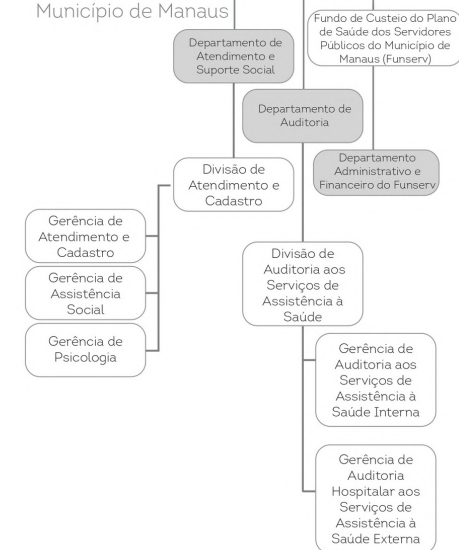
Município de Manaus

Fundo de Custeio do Plano de Saúde dos Servidores Públicos do Município de Manaus (Funserv)

Departamento de Atendimento e Suporte Social

Departamento de Auditoria

Departamento Administrativo e Financeiro do Funserv

Divisão de Atendimento e Cadastro

Gerência de Atendimento e Cadastro

Gerência de Assistência Social

Gerência de Psicologia

Divisão de Auditoria aos Serviços de Assistência à Saúde

Gerência de Auditoria aos Serviços de Assistência à Saúde Interna

Gerência de Auditoria Hospitalar aos Serviços de Assistência à Saúde Externa